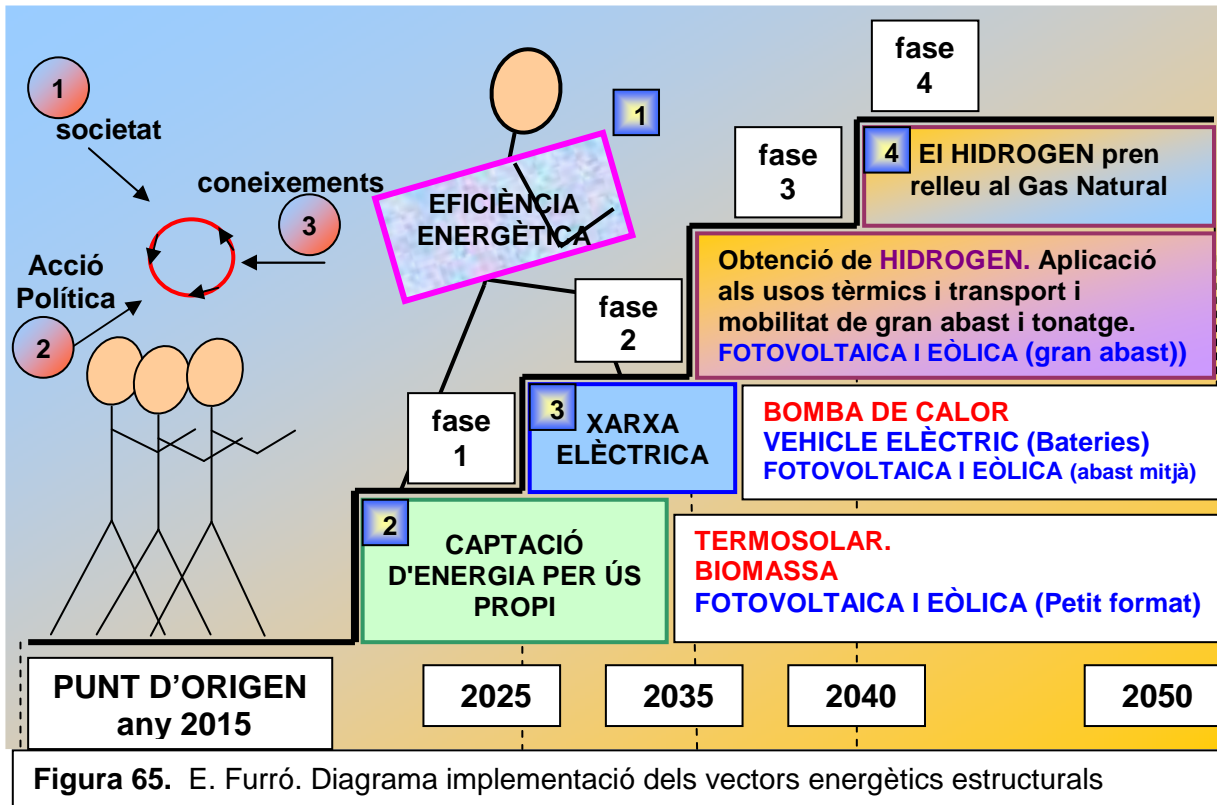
1
societat

coneixements
3

Acció Política
2

1
EFICIÈNCIA ENERGÈTICA

fase 4

fase 3

4 El HIDROGEN pren relleu al Gas Natural

Obtenció de HIDROGEN. Aplicació als usos tèrmics i transport i mobilitat de gran abast i tonatge.
FOTOVOLTAICA I EÒLICA (gran abast))

fase 2

fase 1

3 XARXA ELÈCTRICA

BOMBA DE CALOR
VEHICLE ELÈCTRIC (Bateries)
FOTOVOLTAICA I EÒLICA (abast mitjà)

2 CAPTACIÓ D'ENERGIA PER ÚS PROPI

TERMOSOLAR.
BIOMASSA
FOTOVOLTAICA I EÒLICA (Petit format)

PUNT D'ORIGEN any 2015

2025

2035

2040

2050

Figura 65. E. Furró. Diagrama implementació dels vectors energètics estructurals